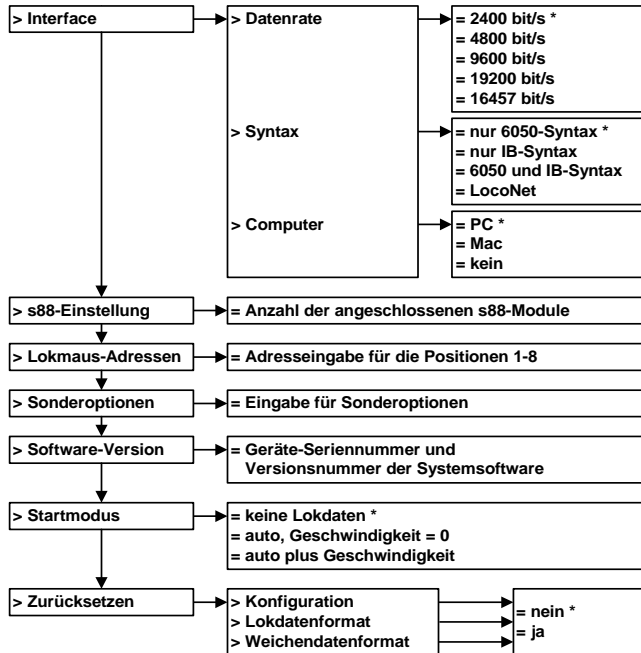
> Interface

> Datenrate

= 2400 bit/s *
= 4800 bit/s
= 9600 bit/s
= 19200 bit/s
= 16457 bit/s

> Syntax

= nur 6050-Syntax *
= nur IB-Syntax
= 6050 und IB-Syntax
= LocoNet

> Computer

= PC *
= Mac
= kein

> s88-Einstellung

= Anzahl der angeschlossenen s88-Module

> Lokmaus-Adressen

= Adresseingabe für die Positionen 1-8

> Sonderoptionen

= Eingabe für Sonderoptionen

> Software-Version

= Geräte-Seriennummer und Versionsnummer der Systemsoftware

> Startmodus

= keine Lokdaten *
= auto, Geschwindigkeit = 0
= auto plus Geschwindigkeit

> Zurücksetzen

> Konfiguration
> Lokdatenformat
> Weichendatenformat

= nein *
= ja